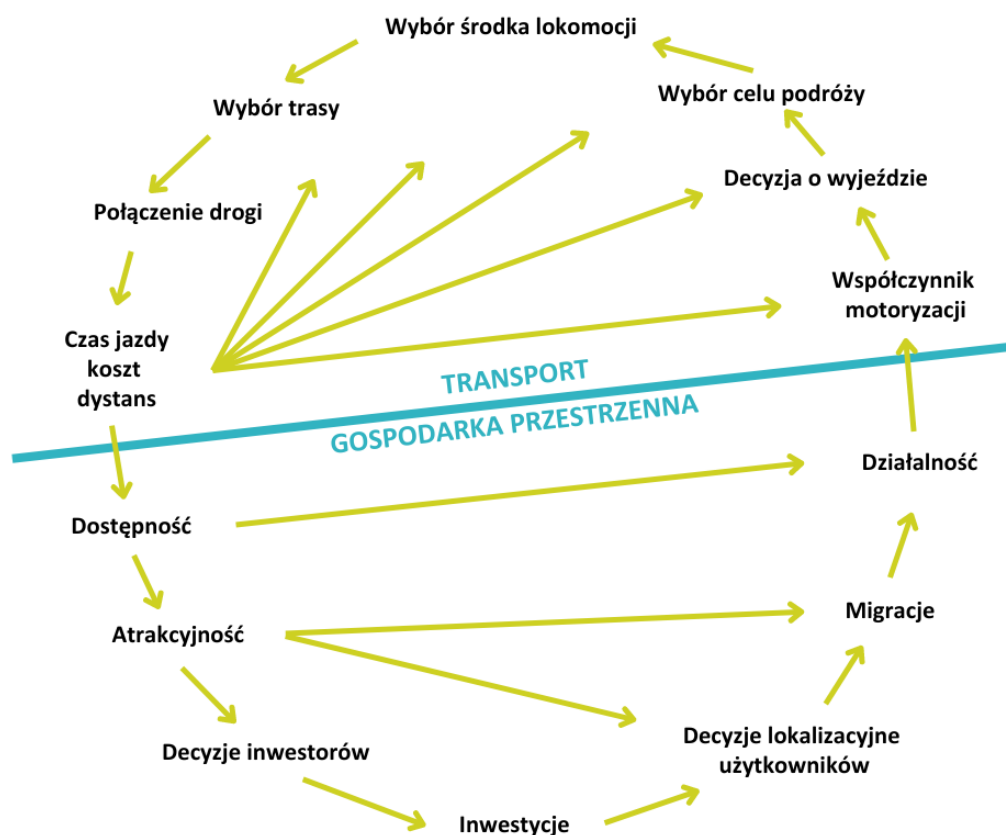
Wybór środka lokomocji

Wybór celu podróży

Wybór trasy

Decyzja o wyjeździe

Połączenie drogi

Współczynnik motoryzacji

Czas jazdy koszt dystans

TRANSPORT

GOSPODARKA PRZESTRZENNA

Działalność

Dostępność

Migracje

Atrakcyjność

Decyzje lokalizacyjne użytkowników

Decyzje inwestorów

Inwestycje